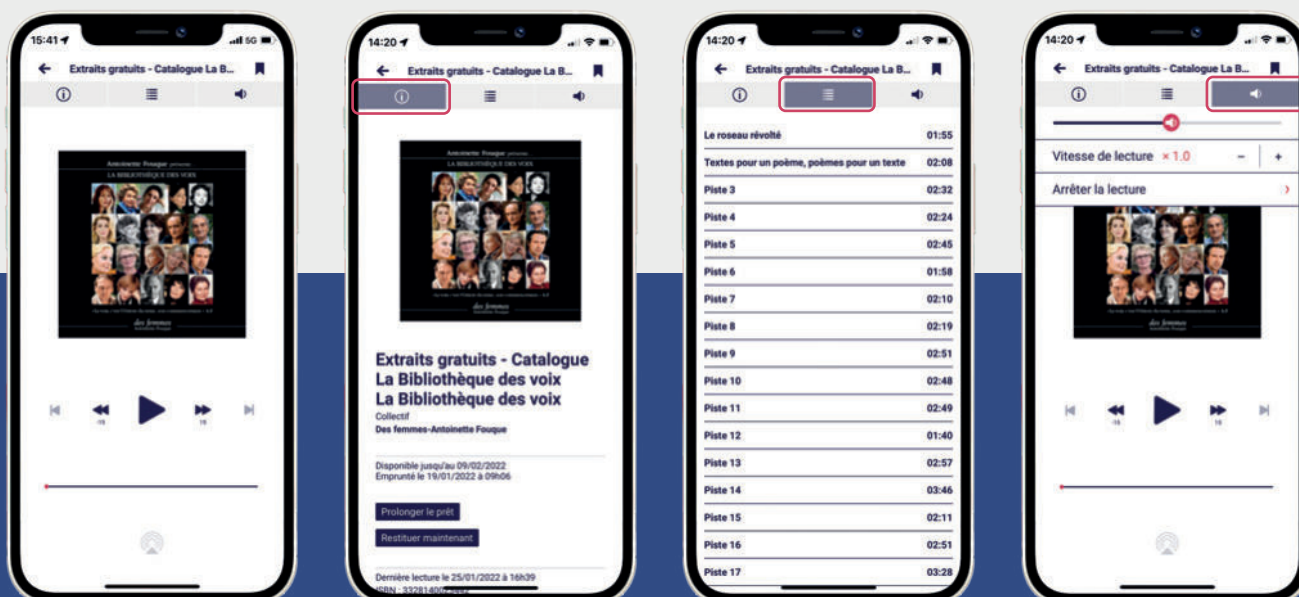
15:41
5G
Extraits gratuits - Catalogue La B...
Antoinette Fouque présente
LA BIBLIOTHÈQUE DES VOIX
des femmes
-15
15

14:20
Extraits gratuits - Catalogue La B...
Antoinette Fouque présente
LA BIBLIOTHÈQUE DES VOIX
des femmes
Extraits gratuits - Catalogue La Bibliothèque des voix La Bibliothèque des voix
Collectif
Des femmes-Antoinette Fouque
Disponible jusqu'au 09/02/2022
Emprunté le 19/01/2022 à 09h06
Prolonger le prêt
Restituer maintenant
Dernière lecture le 25/01/2022 à 16h39
ISBN : 332814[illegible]

14:20
Extraits gratuits - Catalogue La B...
| | |
|---|---|
| Le roseau révolté | 01:55 |
| Textes pour un poème, poèmes pour un texte | 02:08 |
| Piste 3 | 02:32 |
| Piste 4 | 02:24 |
| Piste 5 | 02:45 |
| Piste 6 | 01:58 |
| Piste 7 | 02:10 |
| Piste 8 | 02:19 |
| Piste 9 | 02:51 |
| Piste 10 | 02:48 |
| Piste 11 | 02:49 |
| Piste 12 | 01:40 |
| Piste 13 | 02:57 |
| Piste 14 | 03:46 |
| Piste 15 | 02:11 |
| Piste 16 | 02:51 |
| Piste 17 | 03:28 |

14:20
Extraits gratuits - Catalogue La B...
Vitesse de lecture × 1.0 - +
Arrêter la lecture
des femmes
-15
15